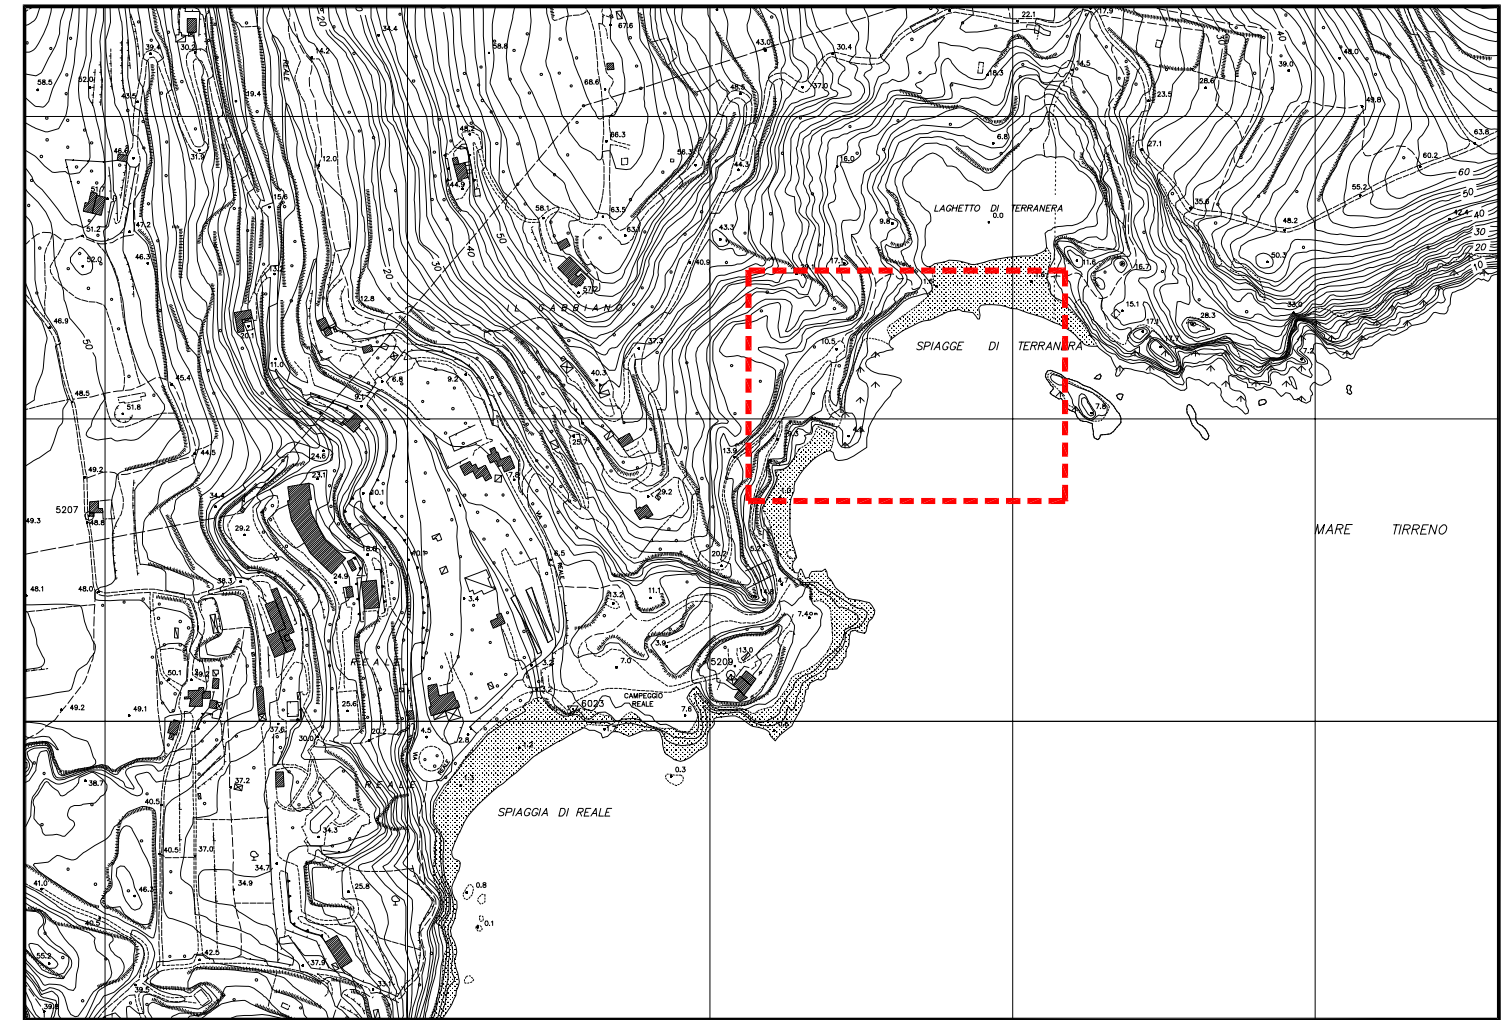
LAGHETTO DI TERRANERA

IL CABBIANO

SPIAGGE DI TERRANERA

MARE TIRRENO

CAMPEGGIO REALE

SPIAGGIA DI REALE

REALE

5207

5209

5023

58.5
52.0
39.4
30.2
46.6
51.2
52.0
46.9
48.5
51.8
49.2
49.3
48.8
48.1
48.0
49.2
49.1
50.1
38.7
40.5
40.5
37.0
46.2
41.0
40.5
55.2
39.5
42.5
37.9
34.9
37.2
37.6
30.0
34.3
25.8
20.2
25.6
29.2
38.3
34.4
44.5
31.3
19.4
12.0
14.2
34.4
24.5
12.8
11.0
6.8
9.2
20.1
24.9
15.6
45.4
46.3
47.2
48.2
44.3
58.1
63.5
63.3
57.2
66.3
68.6
58.8
67.6
56.3
43.3
40.9
37.3
40.3
25.3
29.2
20.2
11.1
3.4
3.2
7.0
3.9
13.0
7.6
7.4
0.3
0.8
0.1
13.9
10.5
17.3
9.8
0.0
16.0
37.0
30.4
43.0
44.5
48.8
22.1
17.9
16.3
6.8
14.5
23.5
27.1
28.6
39.0
48.0
49.8
63.8
60.2
35.8
48.2
50.3
33.9
28.3
17.2
15.1
16.7
11.6
7.8
7.2
42.4
60
50
40
30
20
10
20
30
40
50